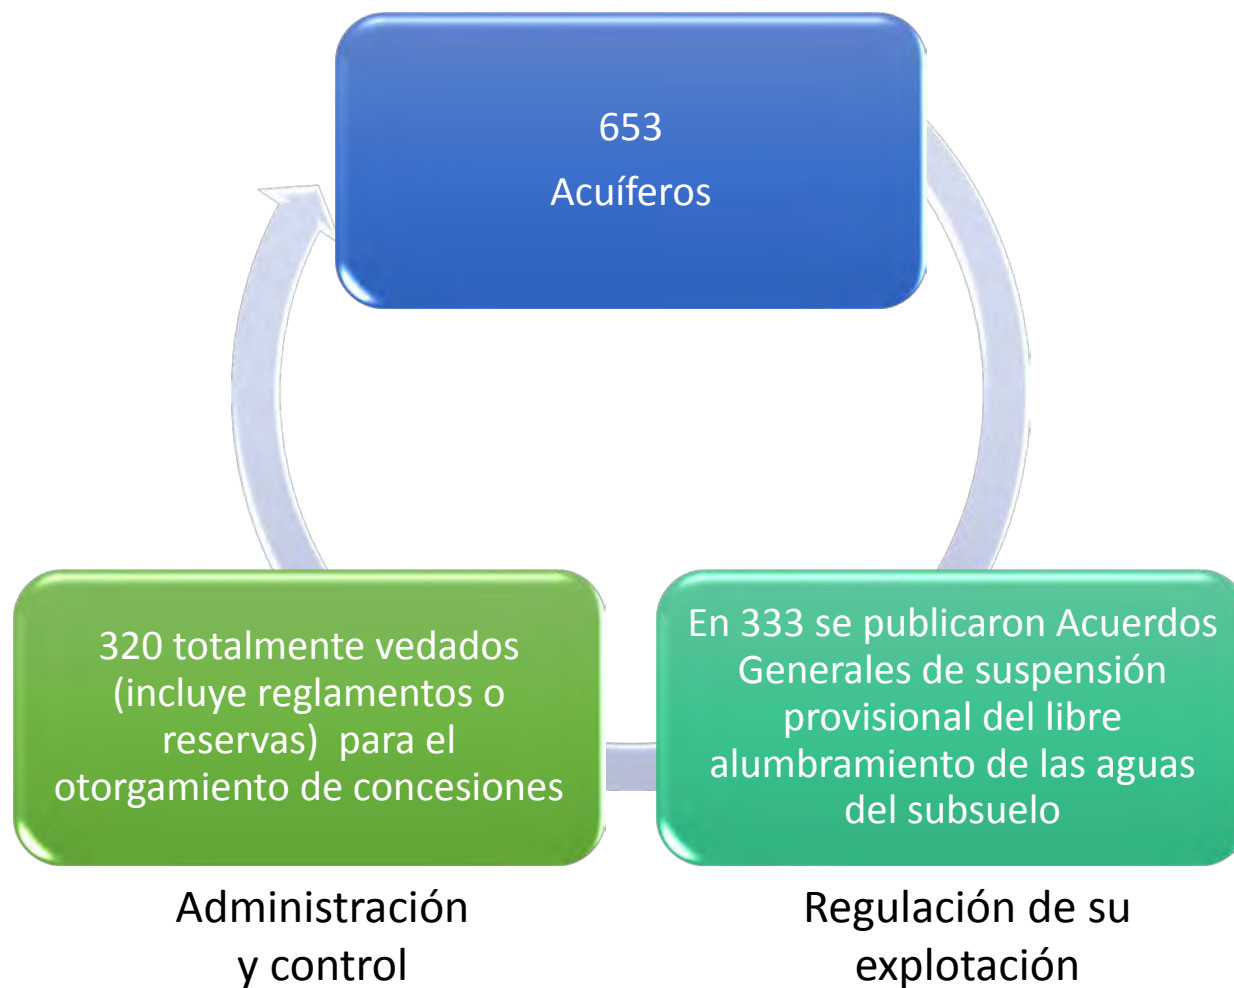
653

Acuíferos

320 totalmente vedados (incluye reglamentos o reservas)  para el otorgamiento de concesiones

En 333 se publicaron Acuerdos Generales de suspensión provisional del libre alumbramiento de las aguas del subsuelo

Administración y control

Regulación de su explotación